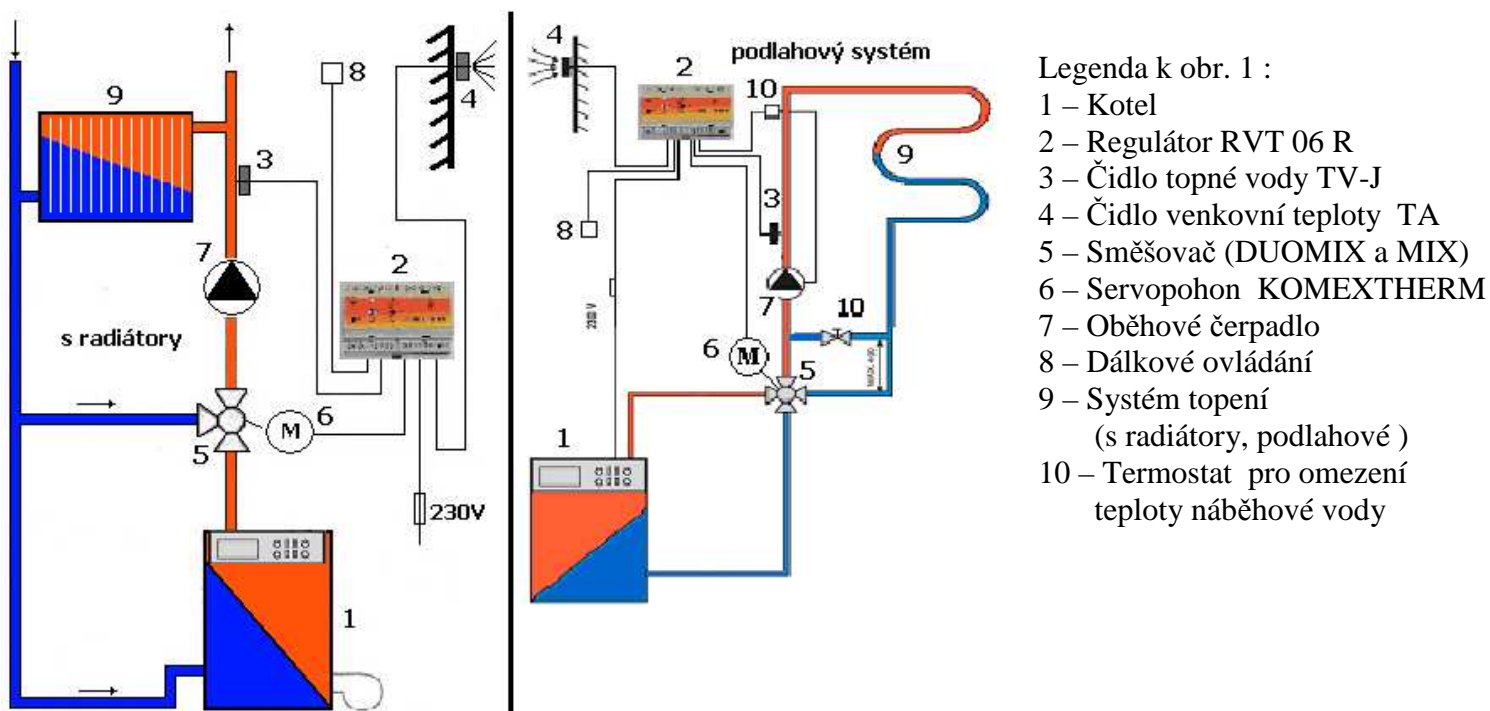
9
3
8
4
7
2
s radiátory
6
M
5
1
230V

4
podlahový systém
2
10
9
3
8
7
10
230 V
6
M
5
MAX. 4 B
1

Legenda k obr. 1 :
1 – Kotel
2 – Regulátor RVT 06 R
3 – Čidlo topné vody TV-J
4 – Čidlo venkovní teploty TA
5 – Směšovač (DUOMIX a MIX)
6 – Servopohon KOMEXTHERM
7 – Oběhové čerpadlo
8 – Dálkové ovládání
9 – Systém topení (s radiátory, podlahové )
10 – Termostat pro omezení teploty náběhové vody